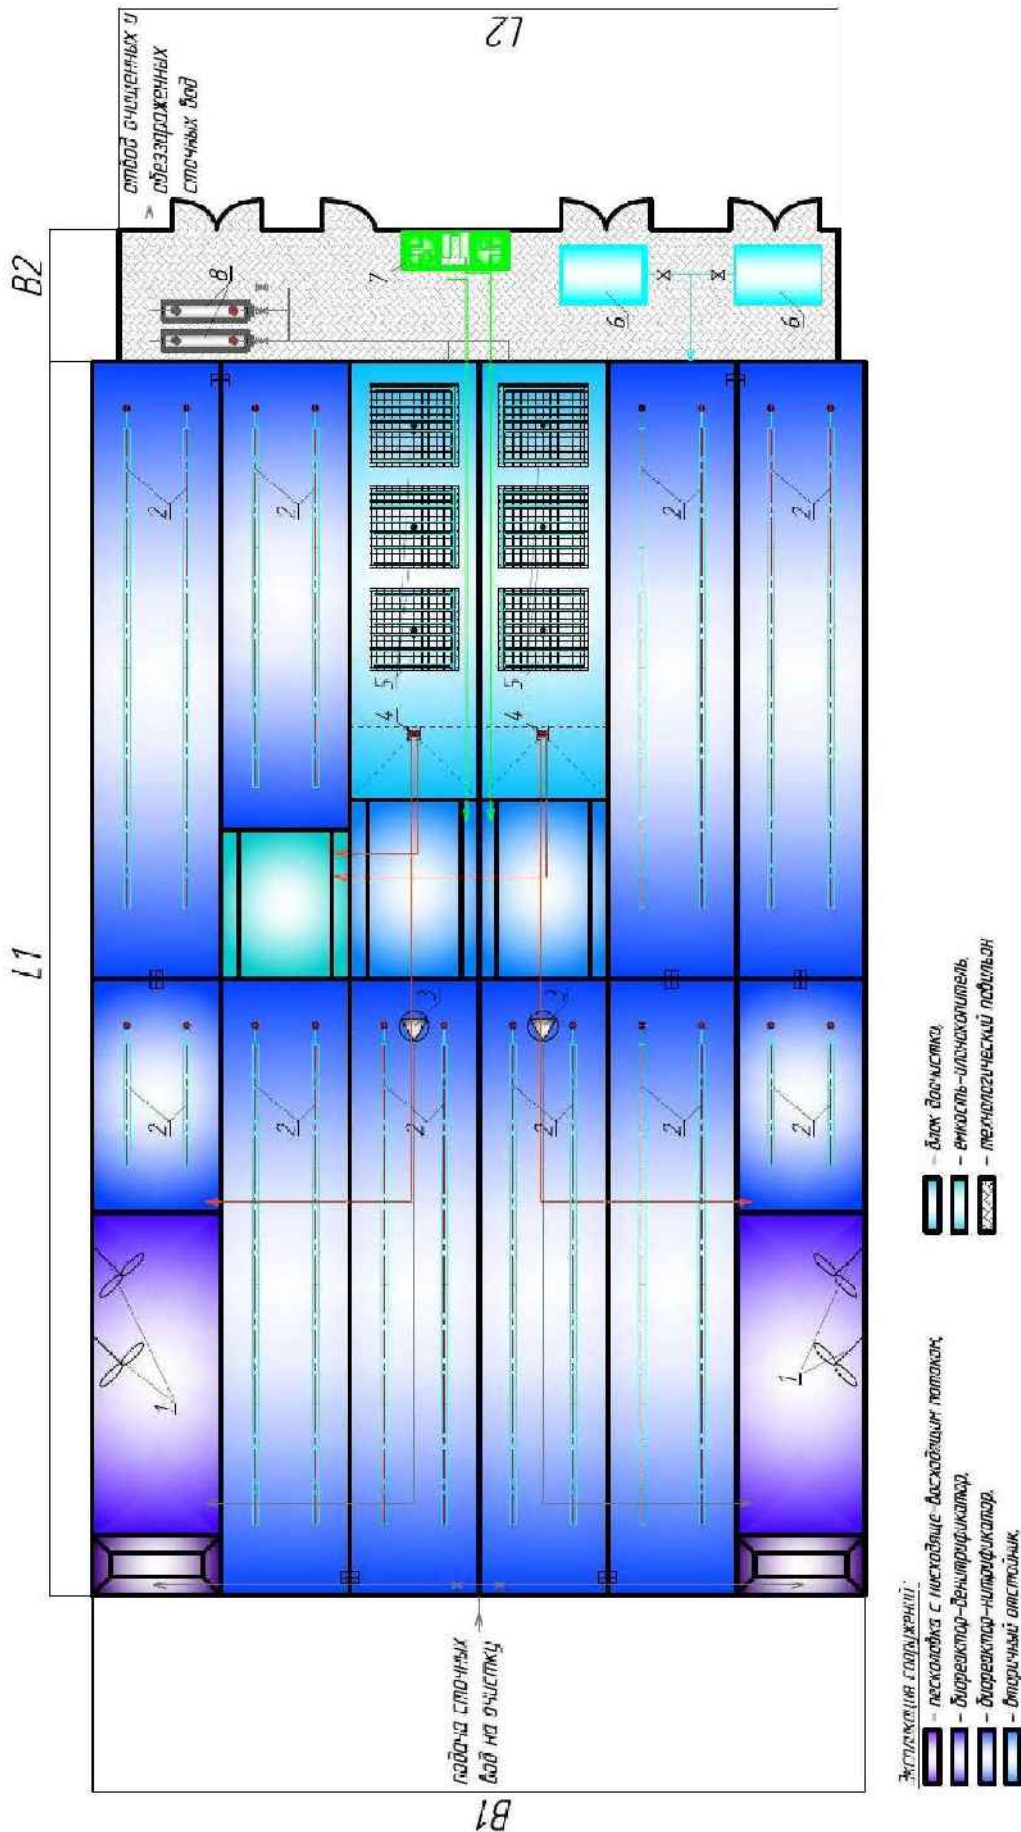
L2

отвод очищенных и обеззараженных сточных вод

B2

8

7

6

6

L1

2

2

5

5

4

4

2

2

3

3

2

2

2

2

2

2

1

1

подача сточных вод на очистку

B1

Экспликация сооружений:
– песколовка с нисходяще-восходящим потоком,
– биореактор-денитрификатор,
– биореактор-нитрификатор,
– вторичный отстойник,

– блок доочистки,
– емкость-илонакопитель,
– технологический павильон